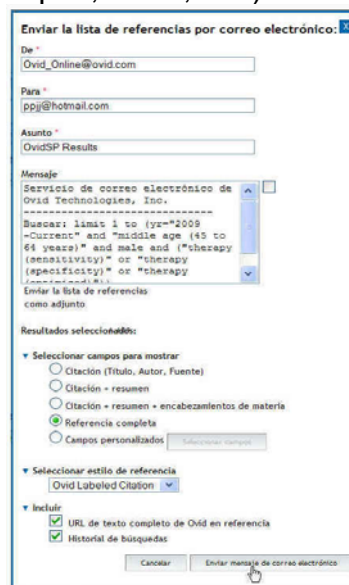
Enviar la lista de referencias por correo electrónico:

De *
Ovid_Online@ovid.com

Para *
ppjj@hotmail.com

Asunto *
OvidSP Results

Mensaje
Servicio de correo electrónico de Ovid Technologies, Inc.
-----------------------------
Buscar: limit 1 to (yr="2009 -Current" and "middle age (45 to 64 years)" and male and ("therapy (sensitivity)" or "therapy (specificity)" or "therapy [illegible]

Enviar la lista de referencias como adjunto

Resultados seleccionados:

▾ Seleccionar campos para mostrar
Citación (Título, Autor, Fuente)
Citación + resumen
Citación + resumen + encabezamientos de materia
Referencia completa
Campos personalizados Seleccionar campos

▾ Seleccionar estilo de referencia
Ovid Labeled Citation

▾ Incluir
URL de texto completo de Ovid en referencia
Historial de búsquedas

Cancelar Enviar mensaje de correo electrónico